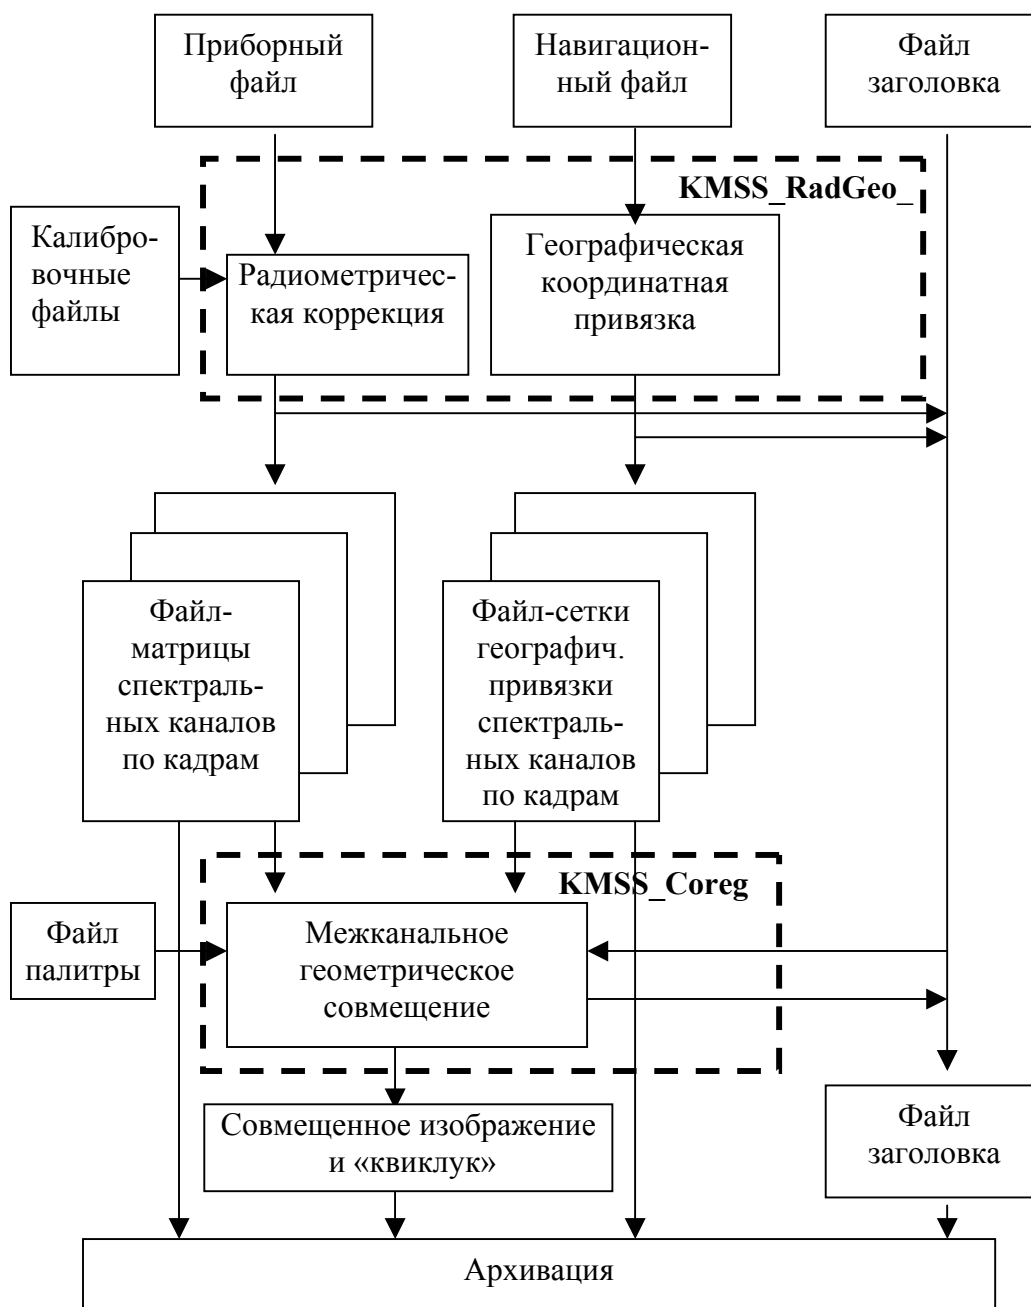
Приборный файл

Навигационный файл

Файл заголовка

KMSS_RadGeo_

Калибровочные файлы

Радиометрическая коррекция

Географическая координатная привязка

Файл-матрицы спектральных каналов по кадрам

Файл-сетки географич. привязки спектральных каналов по кадрам

KMSS_Coreg

Файл палитры

Межканальное геометрическое совмещение

Совмещенное изображение и «квиклук»

Файл заголовка

Архивация